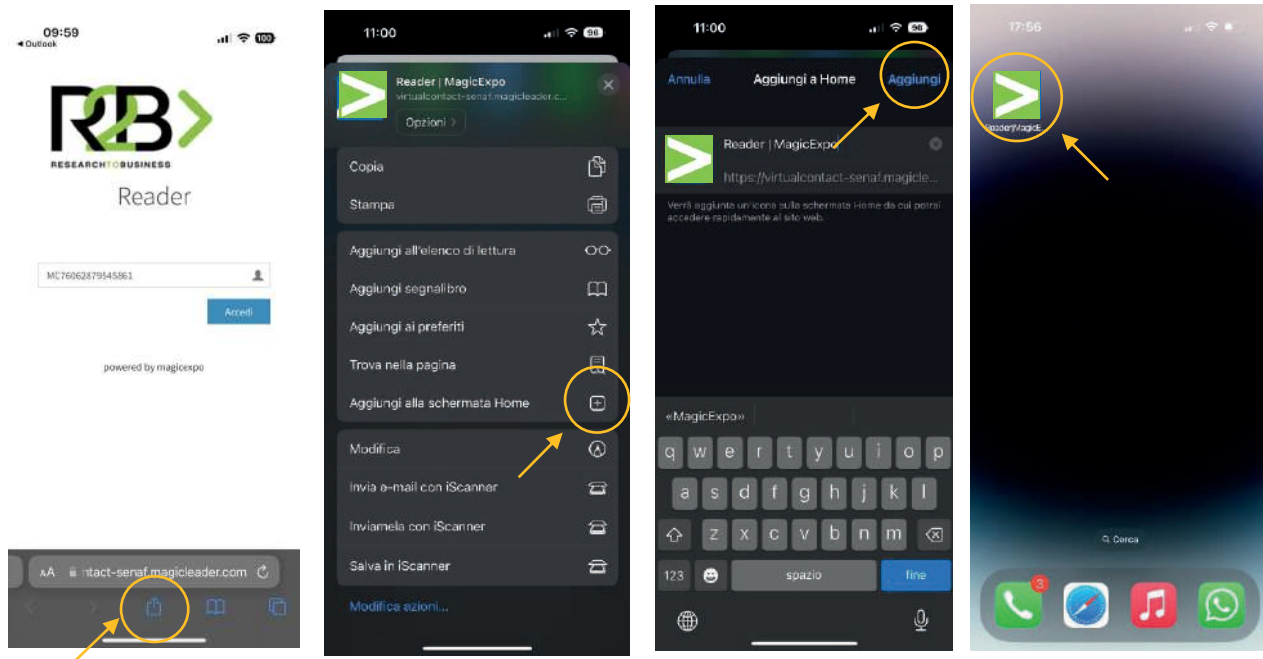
09:59
◂ Outlook
100

R2B
RESEARCH TO BUSINESS
Reader

MC76062879545861
Accedi

powered by magicexpo

AA ntact-senaf.magicleader.com

11:00
96

Reader | MagicExpo
virtualcontact-senaf.magicleader.c...
Opzioni >

Copia
Stampa
Aggiungi all'elenco di lettura
Aggiungi segnalibro
Aggiungi ai preferiti
Trova nella pagina
Aggiungi alla schermata Home
Modifica
Invia e-mail con iScanner
Inviamela con iScanner
Salva in iScanner
Modifica azioni...

11:00
96

Annulla
Aggiungi a Home
Aggiungi

Reader | MagicExpo
https://virtualcontact-senaf.magicle...

Verrà aggiunta un'icona sulla schermata Home da cui potrai accedere rapidamente al sito web.

«MagicExpo»
q w e r t y u i o p
a s d f g h j k l
z x c v b n m
123
spazio
fine

17:56

Reader|MagicE

Cerca

3